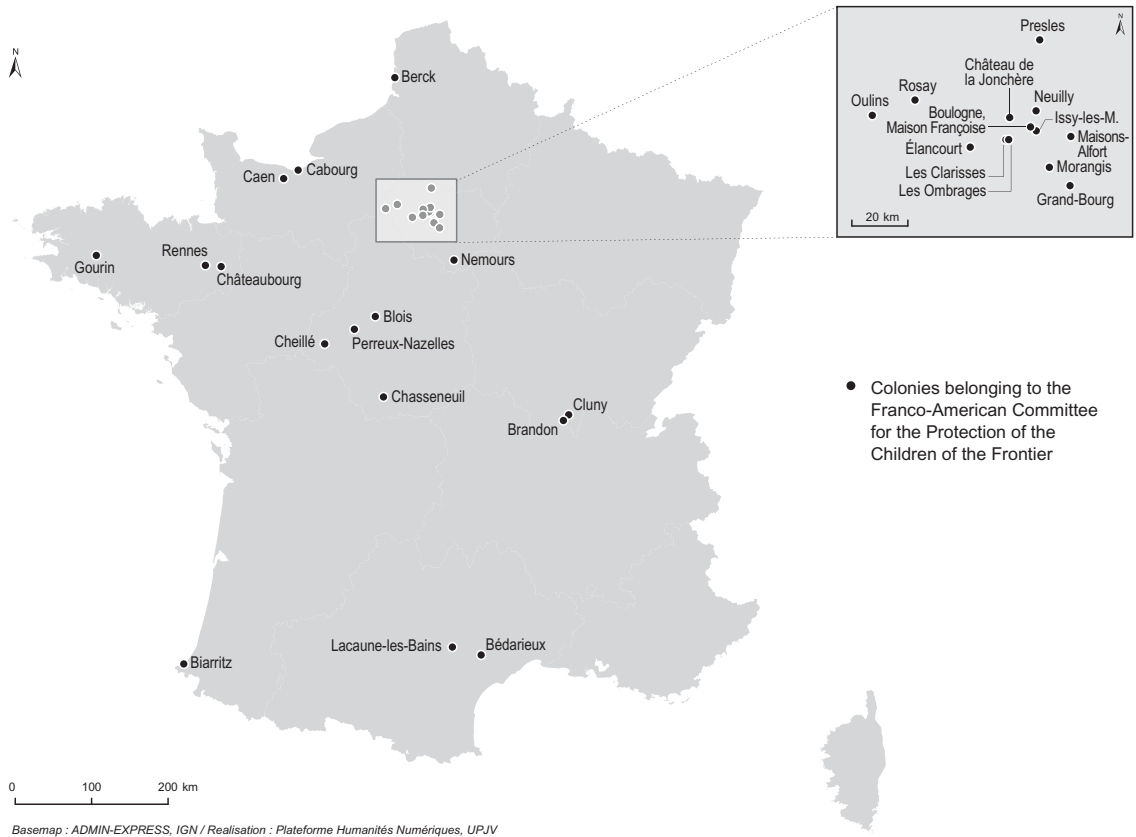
N

Berck
Caen
Cabourg
Gourin
Rennes
Châteaubourg
Nemours
Blois
Cheillé
Perreux-Nazelles
Chasseneuil
Cluny
Brandon
Lacaune-les-Bains
Bédarieux
Biarritz

N
Presles
Château de la Jonchère
Rosay
Oulins
Neuilly
Boulogne, Maison Françoise
Issy-les-M.
Maisons-Alfort
Élancourt
Les Clarisses
Les Ombrages
Morangis
Grand-Bourg
20 km

Colonies belonging to the Franco-American Committee for the Protection of the Children of the Frontier

0 100 200 km

Basemap : ADMIN-EXPRESS, IGN / Realisation : Plateforme Humanités Numériques, UPJV